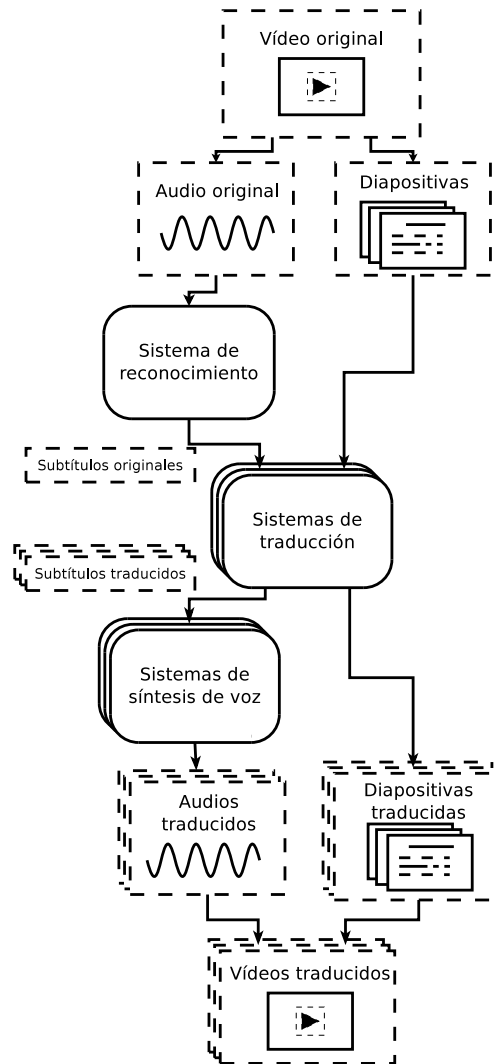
Vídeo original

Audio original

Diapositivas

Sistema de reconocimiento

Subtítulos originales

Sistemas de traducción

Subtítulos traducidos

Sistemas de síntesis de voz

Audios traducidos

Diapositivas traducidas

Vídeos traducidos